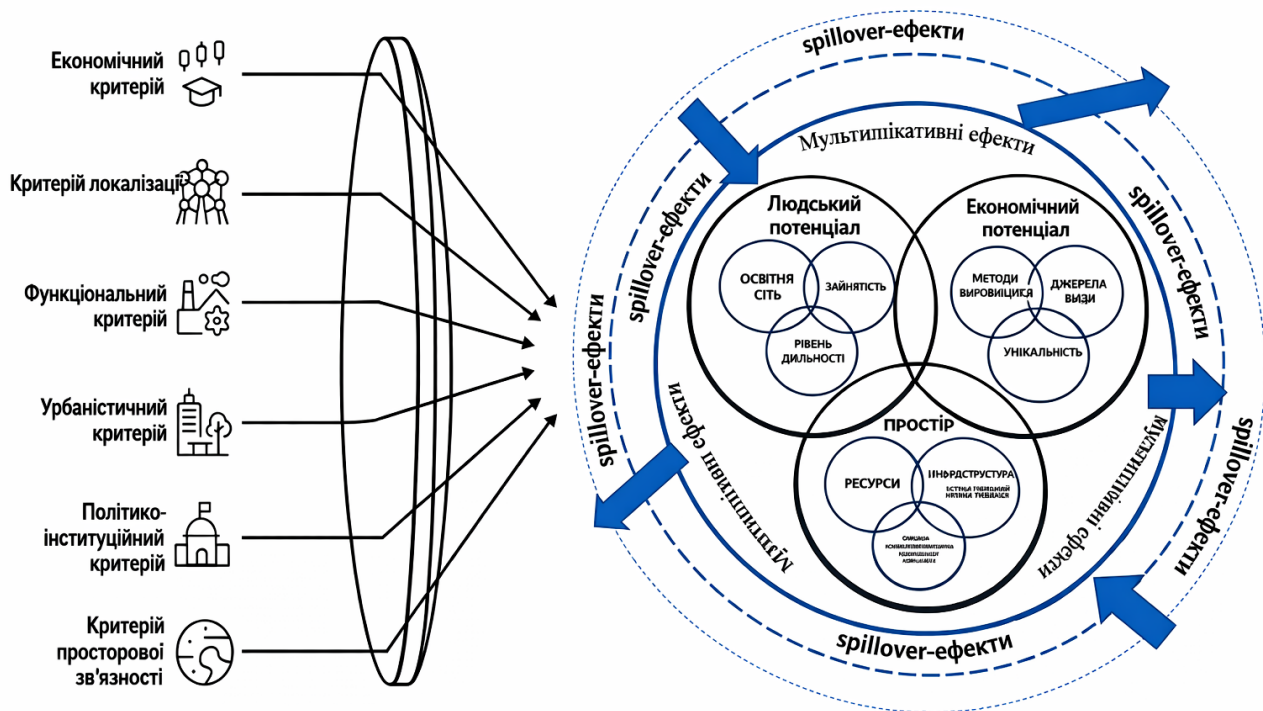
Економічний критерій

Критерій локалізації

Функціональний критерій

Урбаністичний критерій

Політико-інституційний критерій

Критерій просторової зв'язності

spillover-ефекти

Мультиплікативні ефекти

spillover-ефекти

spillover-ефекти

spillover-ефекти

Людський потенціал

ОСВІТНЯ СІТЬ

ЗАЙНЯТІСТЬ

РІВЕНЬ ДИЛЬНОСТІ

Економічний потенціал

МЕТОДИ ВИРОВИЦИЦЯ

ДЖЕРЕЛА ВИЗИ

УНІКАЛЬНІСТЬ

ПРОСТІР

РЕСУРСИ

ІНФРДСТРУСТУРА

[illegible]

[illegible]

Мультиплікативні ефекти

Мультиплікативні ефекти

spillover-ефекти

spillover-ефекти